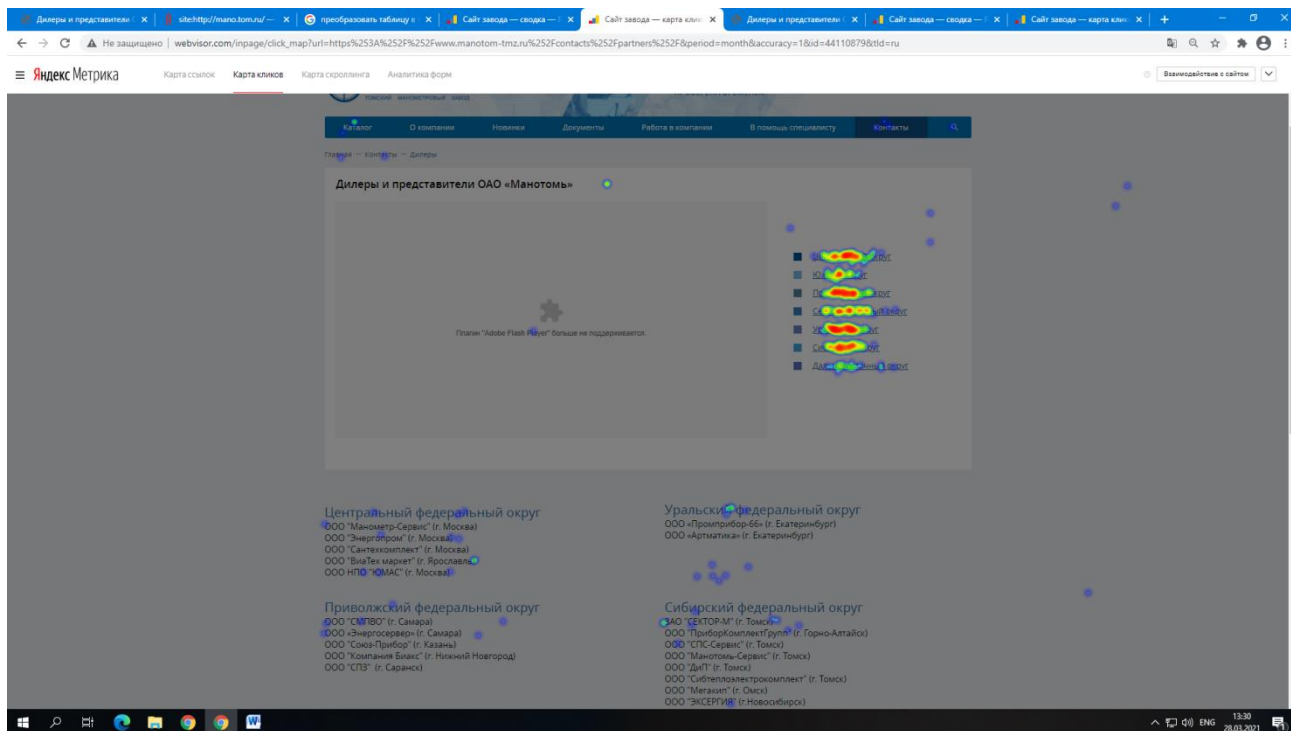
Дилеры и представители ✕ | site:http://mano.tom.ru/ — ✕ | преобразовать таблицу в ✕ | Сайт завода — сводка — ✕ | Сайт завода — карта клик ✕ | Дилеры и представители ✕ | Сайт завода — сводка — ✕ | Сайт завода — карта клик ✕ | +

Не защищено | webvisor.com/inpage/click_map?url=https%253A%252F%252Fwww.manotom-tmz.ru%252Fcontacts%252Fpartners%252F&period=month&accuracy=1&id=44110879&tld=ru

Яндекс Метрика Карта ссылок Карта кликов Карта скроллинга Аналитика форм

Взаимодействие с сайтом

Каталог О компании Новинки Документы Работа в компании В помощь специалисту Контакты

Главная — Контакты — Дилеры

Дилеры и представители ОАО «Манотомь»

Плагин "Adobe Flash Player" больше не поддерживается.

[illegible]
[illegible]
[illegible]
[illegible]
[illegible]
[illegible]
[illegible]

Центральный федеральный округ
ООО "Манометр-Сервис" (г. Москва)
ООО "Энергопром" (г. Москва)
ООО "Сантехкомплект" (г. Москва)
ООО "ВиаТех маркет" (г. Ярославль)
ООО НПО "ЮМАС" (г. Москва)

Приволжский федеральный округ
ООО "СМПВО" (г. Самара)
ООО «Энергосервер» (г. Самара)
ООО "Союз-Прибор" (г. Казань)
ООО "Компания Биакс" (г. Нижний Новгород)
ООО "СПЗ" (г. Саранск)

Уральский федеральный округ
ООО «Промприбор-66» (г. Екатеринбург)
ООО «Артматика» (г. Екатеринбург)

Сибирский федеральный округ
ЗАО "СЕКТОР-М" (г. Томск)
ООО "ПриборКомплектГрупп" (г. Горно-Алтайск)
ООО "СПС-Сервис" (г. Томск)
ООО "Манотомь-Сервис" (г. Томск)
ООО "ДиП" (г. Томск)
ООО "Сибтеплоэлектрокомплект" (г. Томск)
ООО "Мегакип" (г. Омск)
ООО "ЭКСЕРГИЯ" (г.Новосибирск)

ENG 13:30 28.03.2021